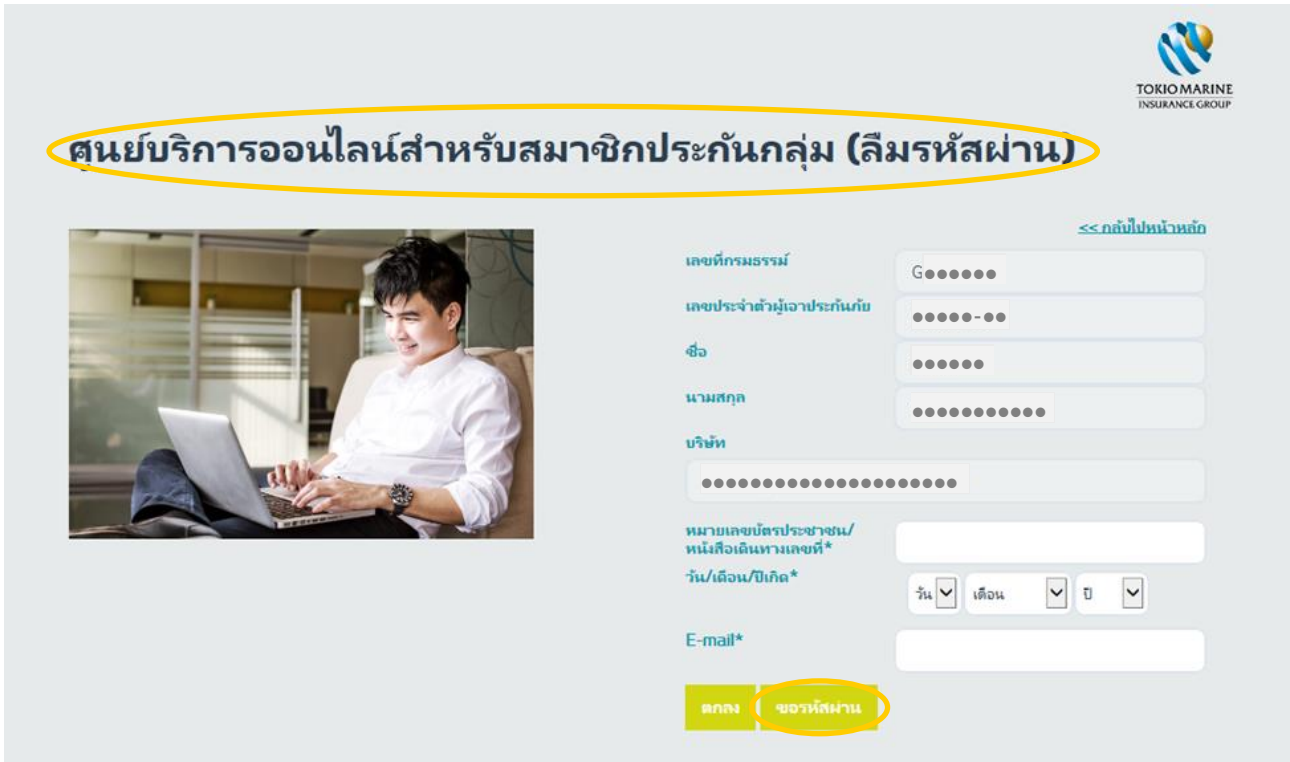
TOKIO MARINE
INSURANCE GROUP

ศูนย์บริการออนไลน์สำหรับสมาชิกประกันกลุ่ม (ลืมรหัสผ่าน)

<< กลับไปหน้าหลัก

เลขที่กรมธรรม์ G●●●●●●

เลขประจำตัวผู้เอาประกันภัย ●●●●●-●●

ชื่อ ●●●●●●

นามสกุล ●●●●●●●●●●●

บริษัท ●●●●●●●●●●●●●●●●●●●●●

หมายเลขบัตรประชาชน/หนังสือเดินทางเลขที่*

วัน/เดือน/ปีเกิด* วัน เดือน ปี

E-mail*

ตกลง ขอรหัสผ่าน